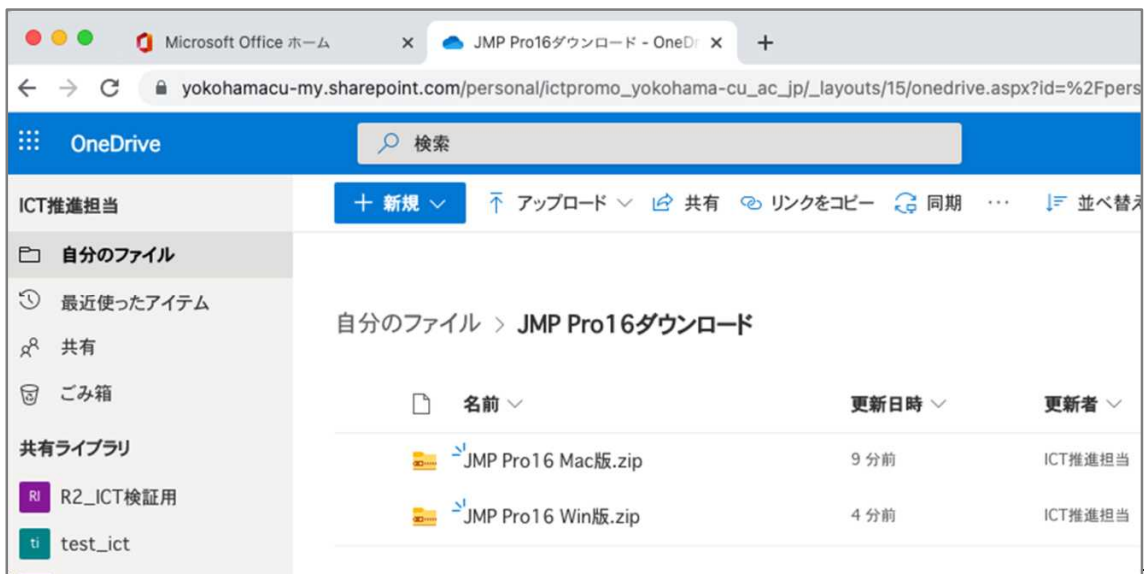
Microsoft Office ホーム ×
JMP Pro16ダウンロード - OneD ×
+

yokohamacu-my.sharepoint.com/personal/ictpromo_yokohama-cu_ac_jp/_layouts/15/onedrive.aspx?id=%2Fpers

OneDrive
検索

ICT推進担当
自分のファイル
最近使ったアイテム
共有
ごみ箱
共有ライブラリ
RI R2_ICT検証用
ti test_ict

+ 新規
アップロード
共有
リンクをコピー
同期
···
並べ替え

自分のファイル > JMP Pro16ダウンロード

| 名前 | 更新日時 | 更新者 |
|---|---|---|
| JMP Pro16 Mac版.zip | 9 分前 | ICT推進担当 |
| JMP Pro16 Win版.zip | 4 分前 | ICT推進担当 |